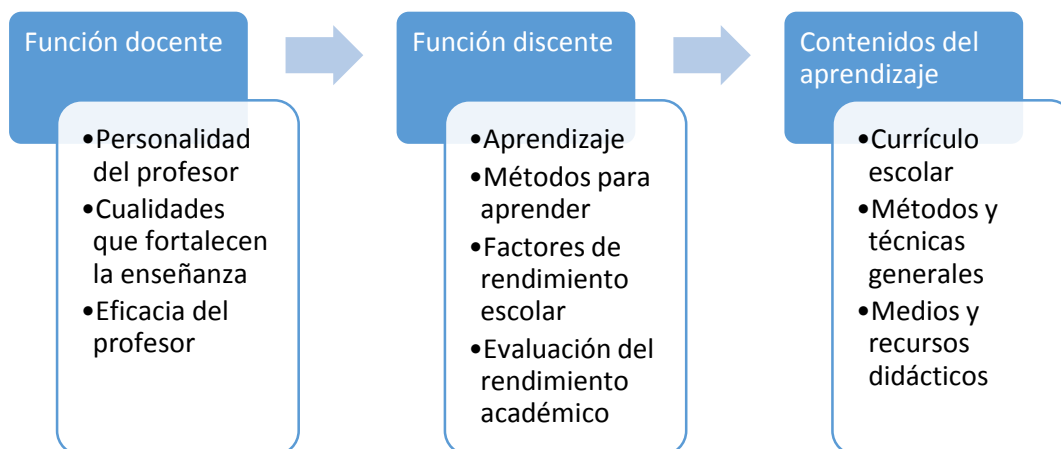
Función docente

•Personalidad del profesor
•Cualidades que fortalecen la enseñanza
•Eficacia del profesor

Función discente

•Aprendizaje
•Métodos para aprender
•Factores de rendimiento escolar
•Evaluación del rendimiento académico

Contenidos del aprendizaje

•Currículo escolar
•Métodos y técnicas generales
•Medios y recursos didácticos